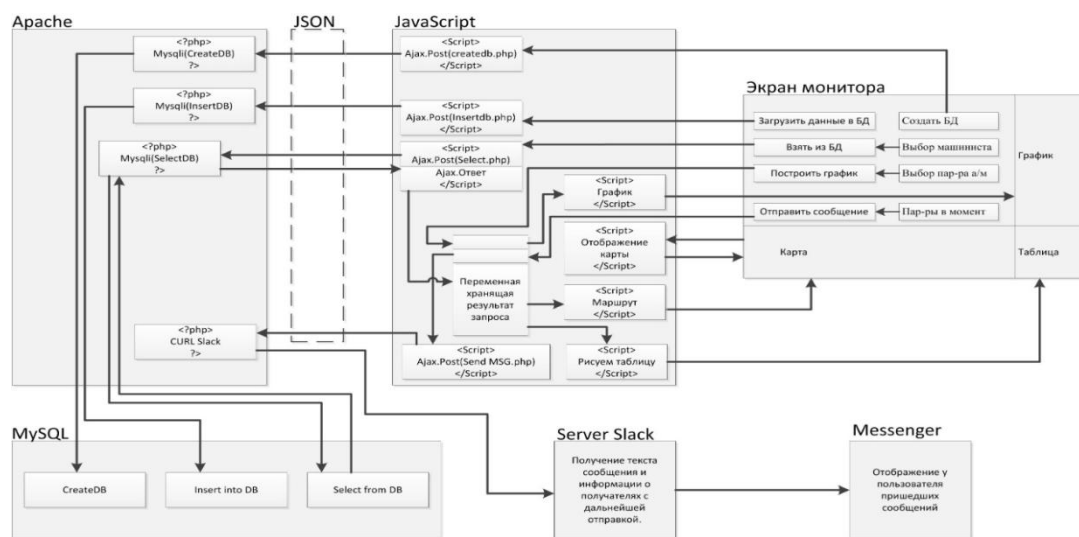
Apache

JSON

JavaScript

<?php>
Mysqli(CreateDB)
?>

<Script>
Ajax.Post(createdb.php)
</Script>

<?php>
Mysqli(InsertDB)
?>

<Script>
Ajax.Post(Insertdb.php)
</Script>

<?php>
Mysqli(SelectDB)
?>

<Script>
Ajax.Post(Select.php)
Ajax.Ответ
</Script>

<Script>
График
</Script>

<Script>
Отображение карты
</Script>

Переменная хранящая результат запроса

<Script>
Маршрут
</Script>

<?php>
CURL Slack
?>

<Script>
Ajax.Post(Send MSG.php)
</Script>

<Script>
Рисуем таблицу
</Script>

Экран монитора

Загрузить данные в БД

Создать БД

Взять из БД

Выбор машиниста

Построить график

Выбор пар-ра а/м

Отправить сообщение

Пар-ры в момент

График

Карта

Таблица

MySQL

CreateDB

Insert into DB

Select from DB

Server Slack

Получение текста сообщения и информации о получателях с дальнейшей отправкой.

Messenger

Отображение у пользователя пришедших сообщений